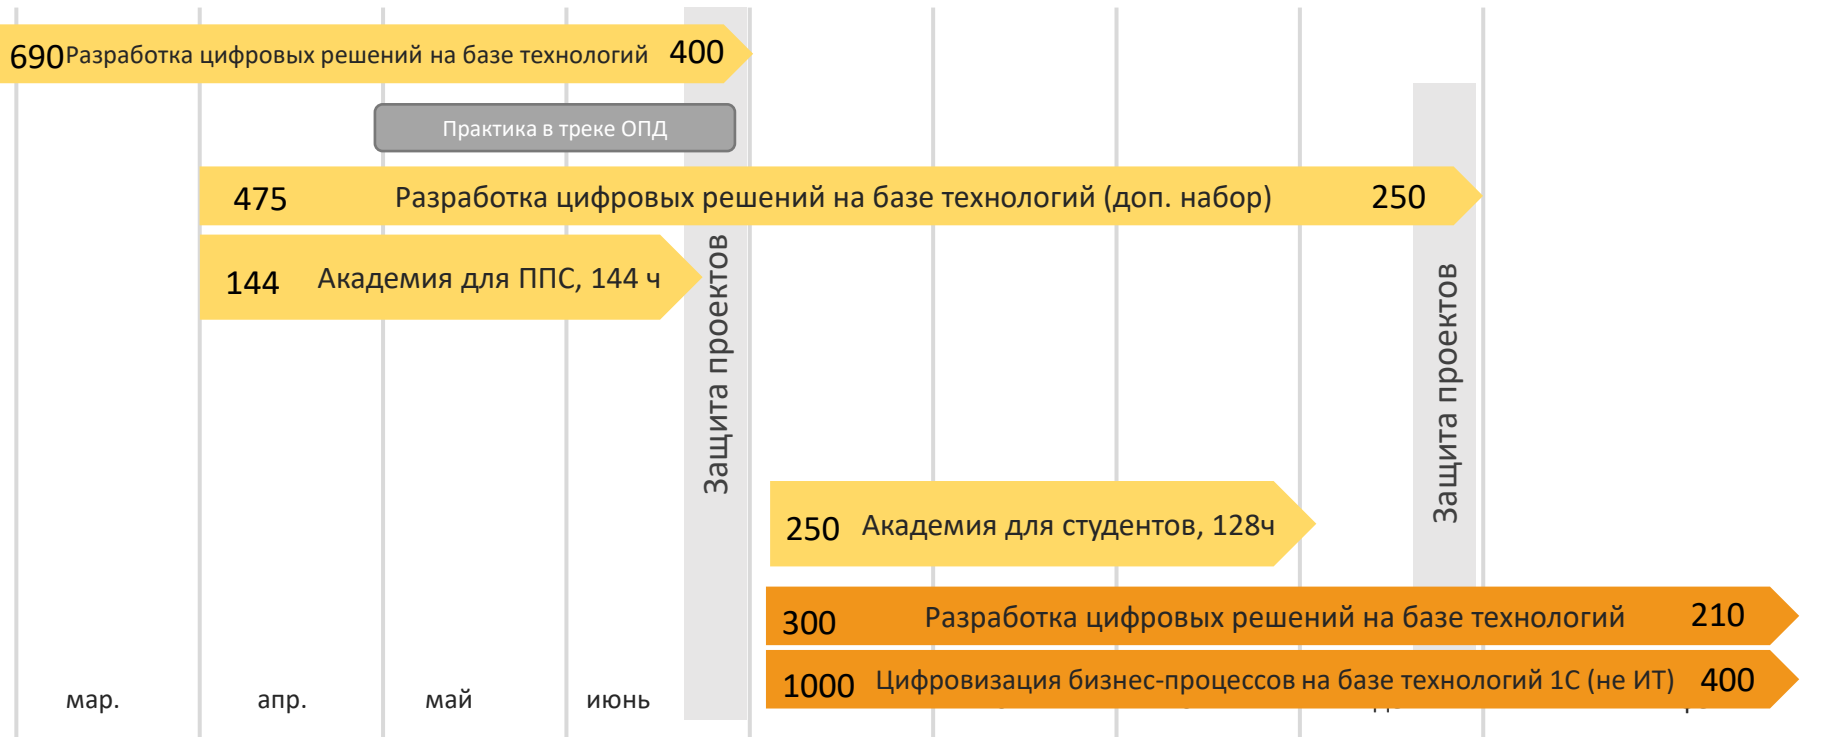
690 Разработка цифровых решений на базе технологий 400

Практика в треке ОПД

475 Разработка цифровых решений на базе технологий (доп. набор) 250

144 Академия для ППС, 144 ч

Защита проектов

Защита проектов

250 Академия для студентов, 128ч

300 Разработка цифровых решений на базе технологий 210

1000 Цифровизация бизнес-процессов на базе технологий 1С (не ИТ) 400

мар.

апр.

май

июнь